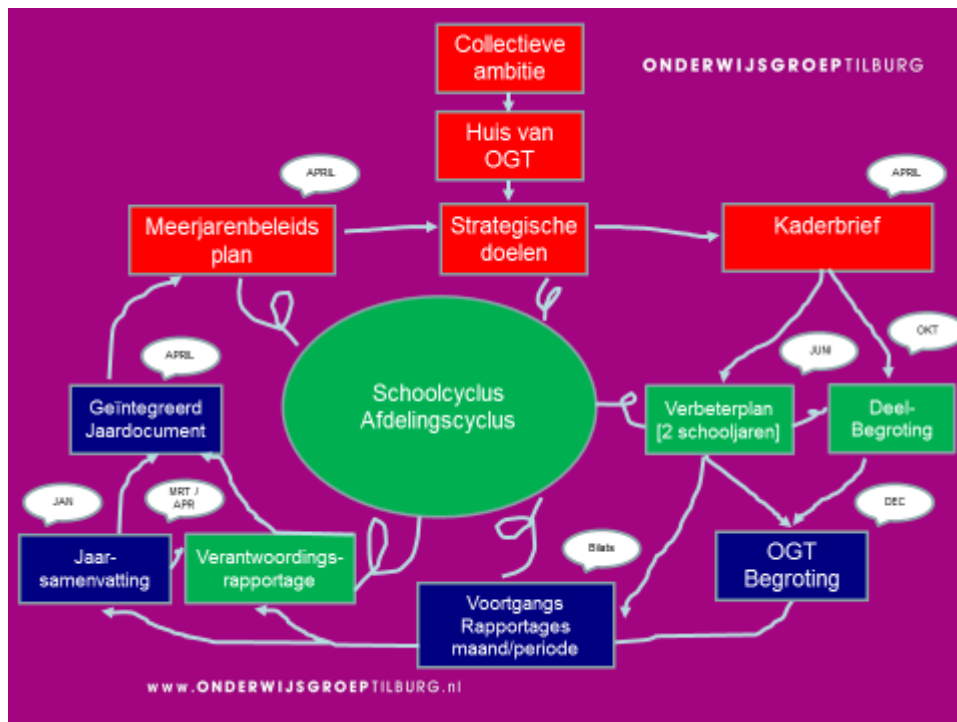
Collectieve ambitie

ONDERWIJSGROEPTILBURG

Huis van OGT

APRIL

APRIL

Meerjarenbeleids plan

Strategische doelen

Kaderbrief

OKT

JUNI

APRIL

Schoolcyclus Afdelingscyclus

Verbeterplan [2 schooljaren]

Deel-Begroting

Geïntegreerd Jaardocument

JAN

MRT / APR

DEC

Jaar-samenvatting

Verantwoordings-rapportage

Blats

OGT Begroting

Voortgangs Rapportages maand/periode

www.ONDERWIJSGROEPTILBURG.nl